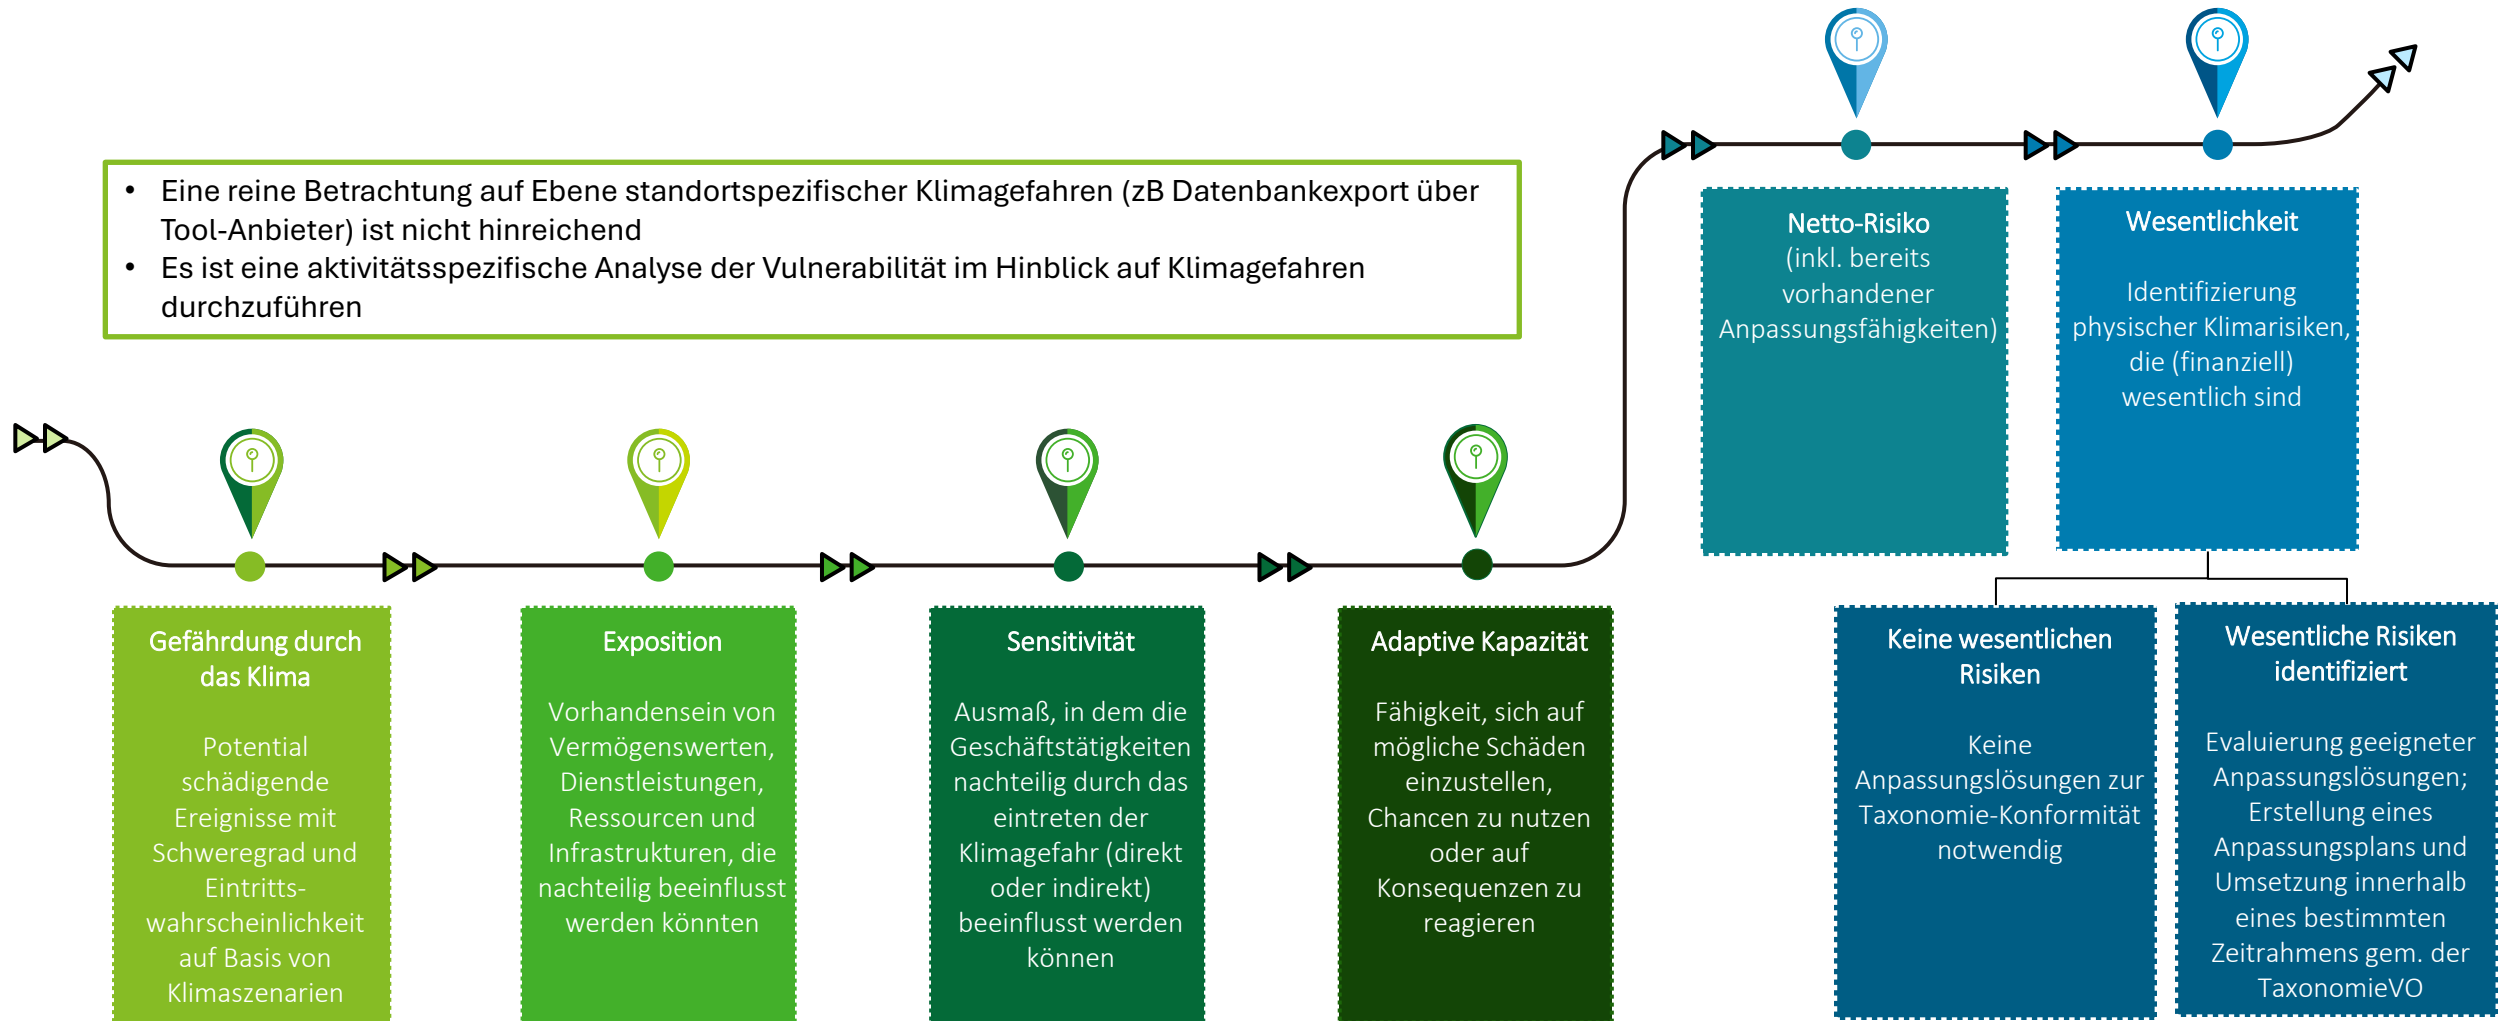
- Eine reine Betrachtung auf Ebene standortspezifischer Klimagefahren (zB Datenbankexport über Tool-Anbieter) ist nicht hinreichend
- Es ist eine aktivitätsspezifische Analyse der Vulnerabilität im Hinblick auf Klimagefahren durchzuführen

Netto-Risiko
(inkl. bereits vorhandener Anpassungsfähigkeiten)

Wesentlichkeit

Identifizierung physischer Klimarisiken, die (finanziell) wesentlich sind

Gefährdung durch das Klima

Potential schädigende Ereignisse mit Schweregrad und Eintrittswahrscheinlichkeit auf Basis von Klimaszenarien

Exposition

Vorhandensein von Vermögenswerten, Dienstleistungen, Ressourcen und Infrastrukturen, die nachteilig beeinflusst werden könnten

Sensitivität

Ausmaß, in dem die Geschäftstätigkeiten nachteilig durch das eintreten der Klimagefahr (direkt oder indirekt) beeinflusst werden können

Adaptive Kapazität

Fähigkeit, sich auf mögliche Schäden einzustellen, Chancen zu nutzen oder auf Konsequenzen zu reagieren

Keine wesentlichen Risiken

Keine Anpassungslösungen zur Taxonomie-Konformität notwendig

Wesentliche Risiken identifiziert

Evaluierung geeigneter Anpassungslösungen; Erstellung eines Anpassungsplans und Umsetzung innerhalb eines bestimmten Zeitrahmens gem. der TaxonomieVO